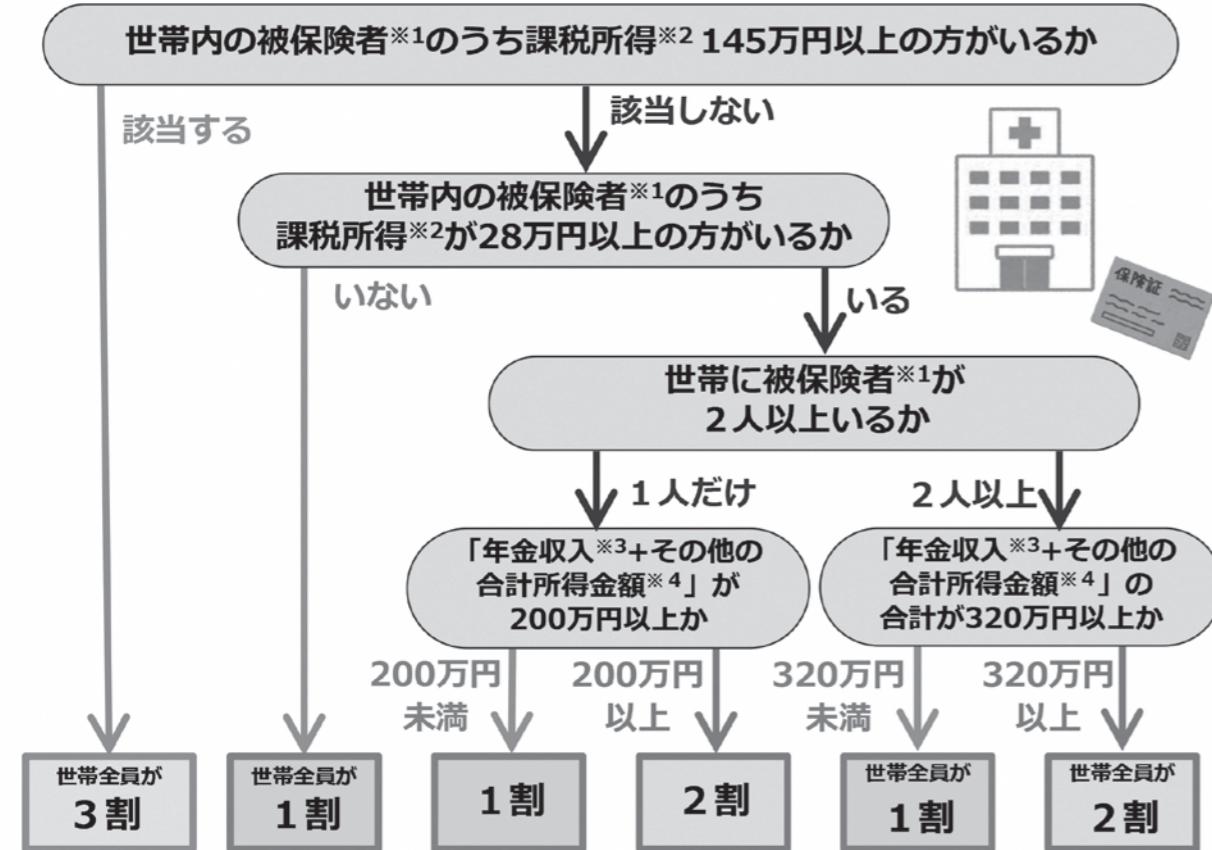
世帯内の被保険者$^{※1}$のうち課税所得$^{※2}$ 145万円以上の方がいるか

該当する

該当しない

世帯内の被保険者$^{※1}$のうち課税所得$^{※2}$が28万円以上の方がいるか

保険証

いない

いる

世帯に被保険者$^{※1}$が2人以上いるか

1人だけ

2人以上

「年金収入$^{※3}$+その他の合計所得金額$^{※4}$」が200万円以上か

「年金収入$^{※3}$+その他の合計所得金額$^{※4}$」の合計が320万円以上か

200万円未満

200万円以上

320万円未満

320万円以上

世帯全員が 3割

世帯全員が 1割

1割

2割

世帯全員が 1割

世帯全員が 2割